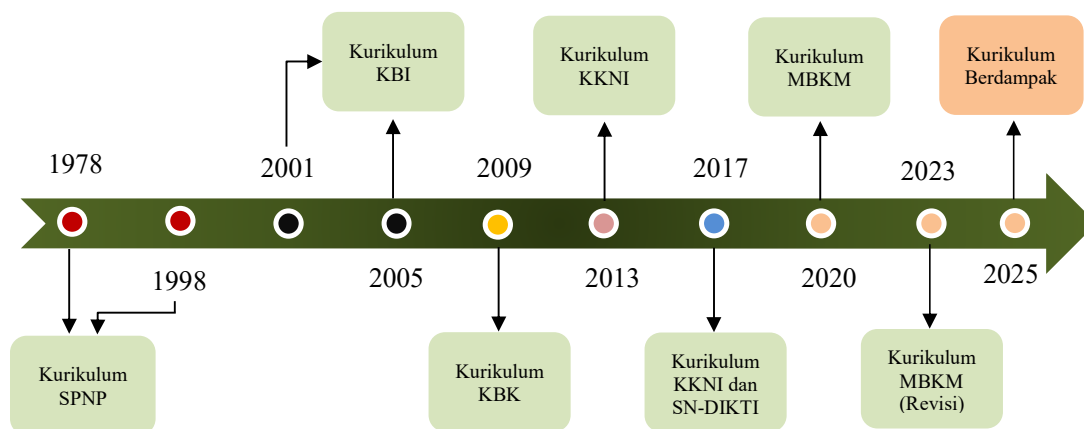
Kurikulum KBI

Kurikulum KKNI

Kurikulum MBKM

Kurikulum Berdampak

1978

2001

2009

2017

2023

1998

2005

2013

2020

2025

Kurikulum SPNP

Kurikulum KBK

Kurikulum KKNI dan SN-DIKTI

Kurikulum MBKM (Revisi)